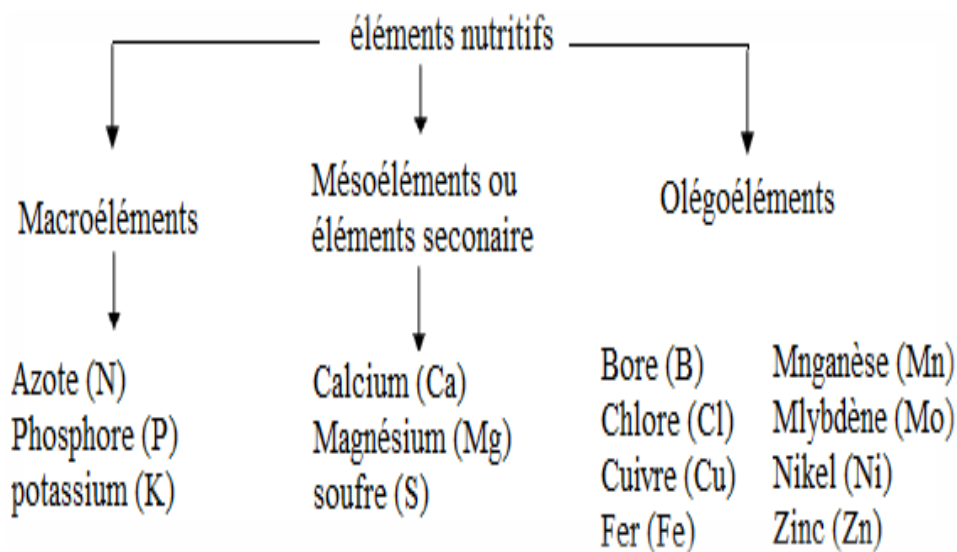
éléments nutritifs

Macroéléments

Azote (N)
Phosphore (P)
potassium (K)

Mésoéléments ou éléments seconaire

Calcium (Ca)
Magnésium (Mg)
soufre (S)

Olégoéléments

Bore (B)
Chlore (Cl)
Cuivre (Cu)
Fer (Fe)

Mnganèse (Mn)
Mlybdène (Mo)
Nikel (Ni)
Zinc (Zn)